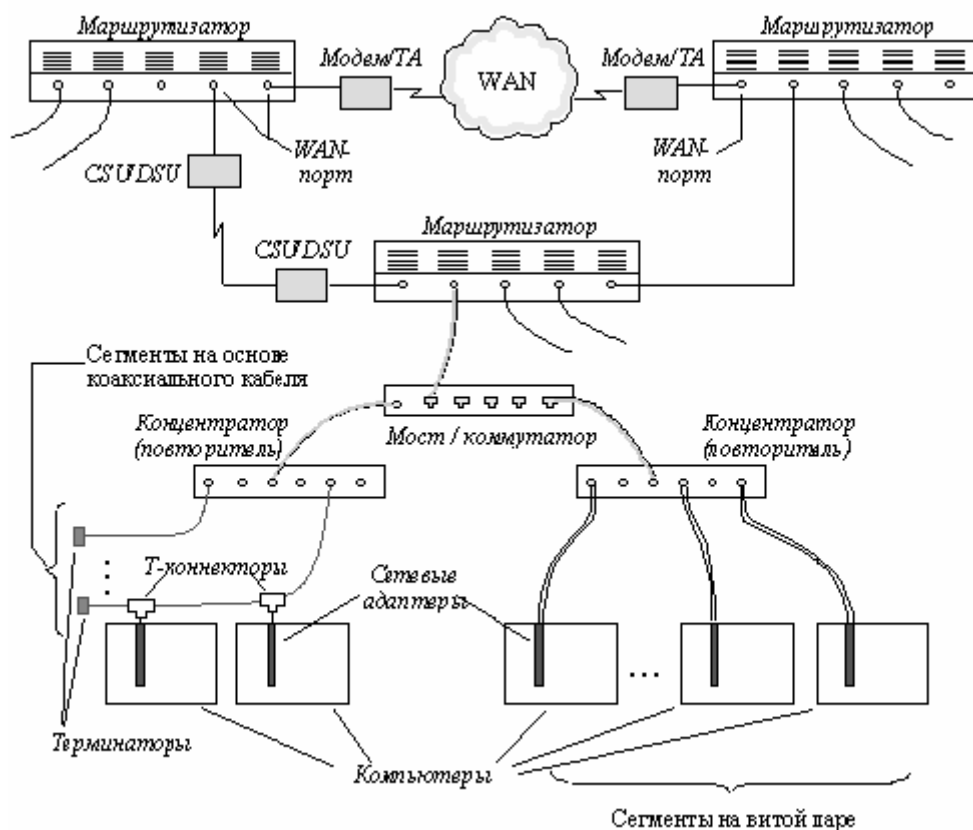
Маршрутизатор

Модем/TA

WAN

Модем/TA

Маршрутизатор

WAN-порт

CSU/DSU

WAN-порт

Маршрутизатор

CSU/DSU

Сегменты на основе коаксиального кабеля

Концентратор (повторитель)

Мост / коммутатор

Концентратор (повторитель)

Т-коннекторы

Сетевые адаптеры

...

Терминаторы

Компьютеры

Сегменты на витой паре